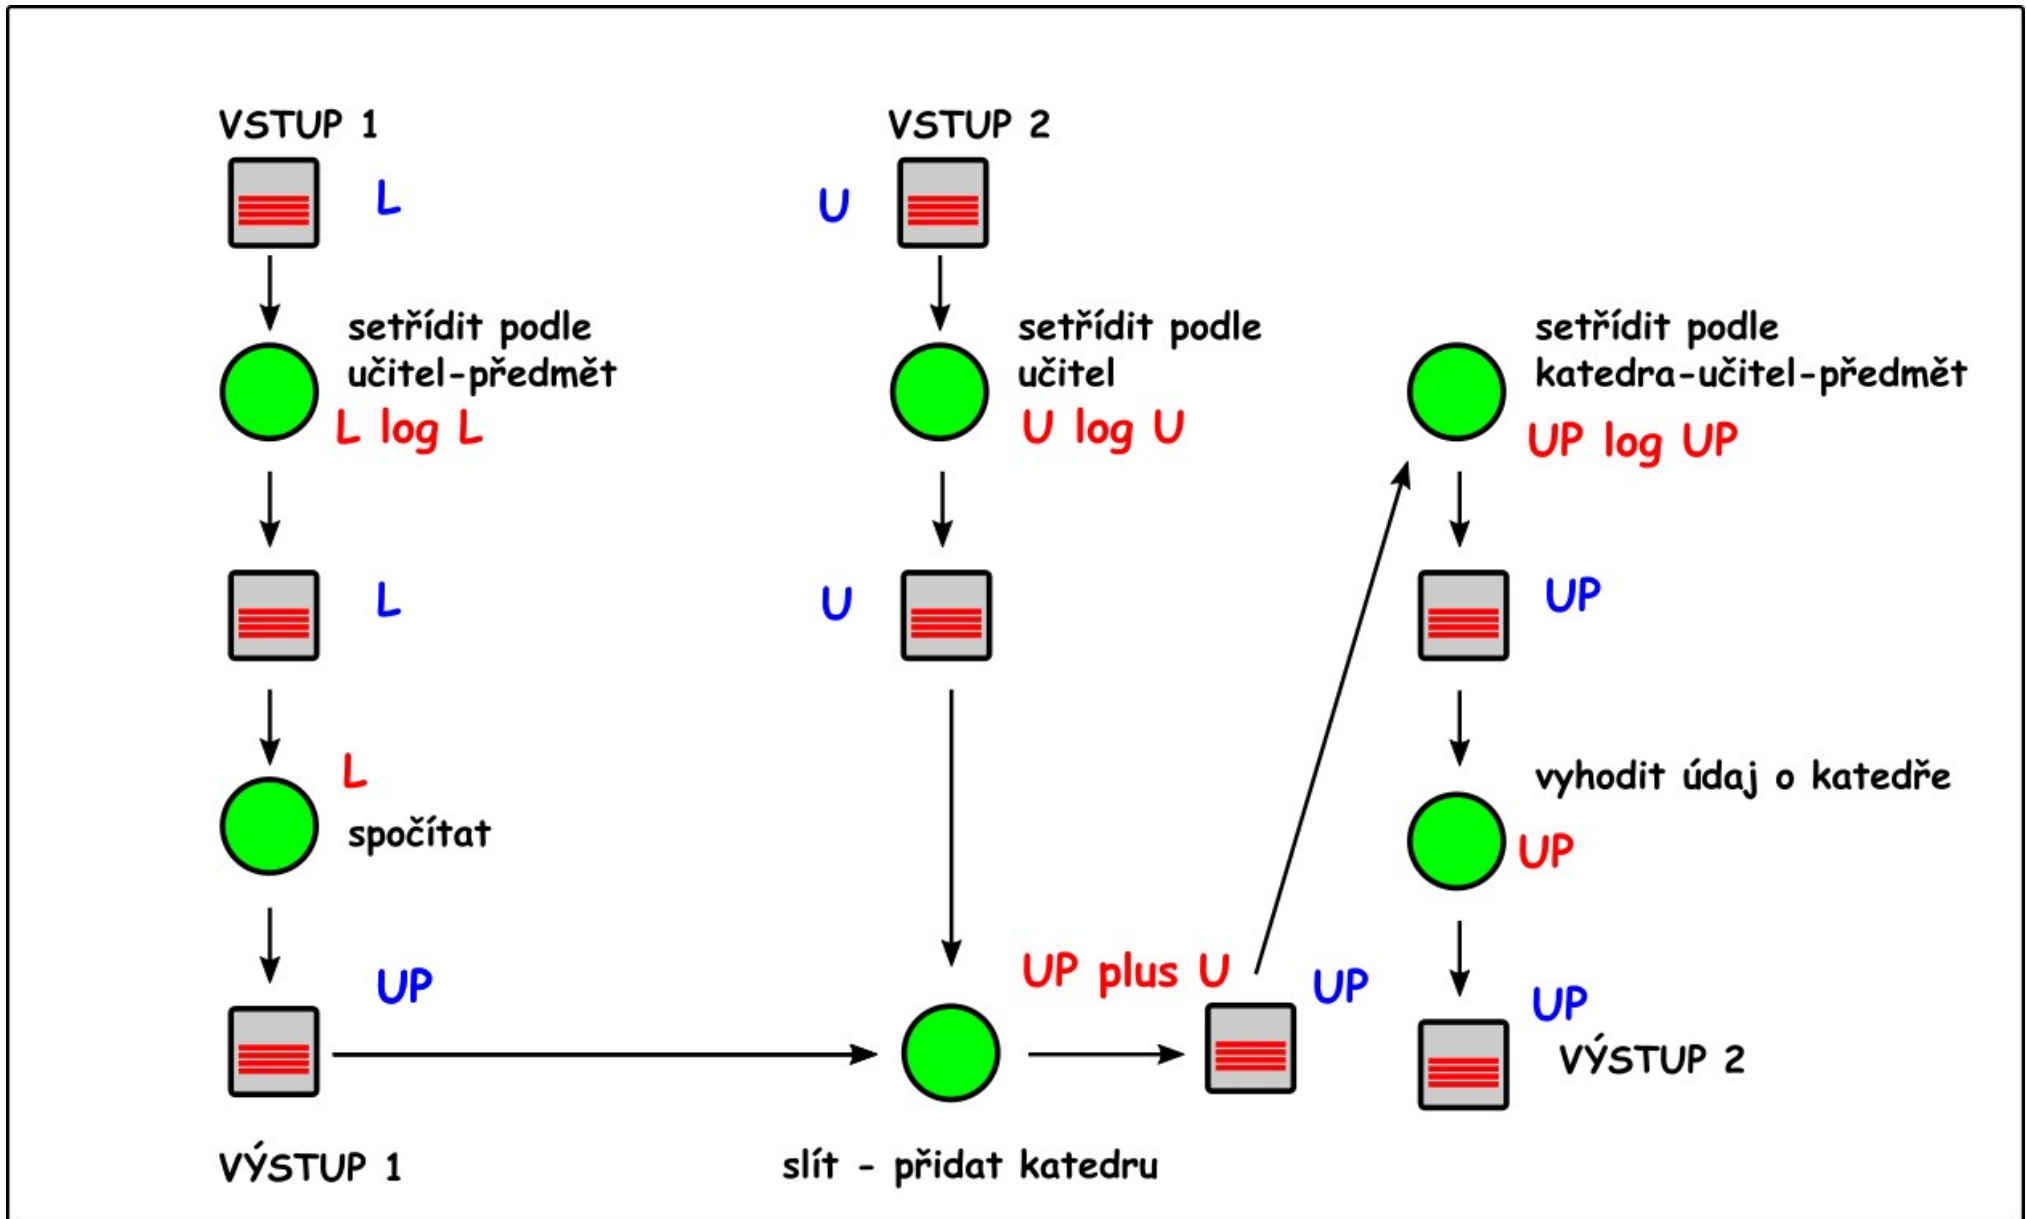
VSTUP 1

L

setřídit podle učitel-předmět

L log L

L

L

spočítat

UP

VÝSTUP 1

VSTUP 2

U

setřídit podle učitel

U log U

U

UP plus U

UP

slít - přidat katedru

setřídit podle katedra-učitel-předmět

UP log UP

UP

vyhodit údaj o katedře

UP

UP

VÝSTUP 2